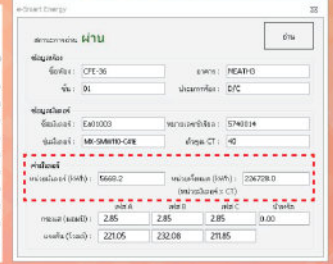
e-Smart Energy

สถานะการอ่าน ผ่าน

อ่าน

ข้อมูลห้อง

ชื่อห้อง : CFE-36

อาคาร : MEATH3

ชั้น : 01

ประเภทห้อง : D/C

ข้อมูลมิเตอร์

ชื่อมิเตอร์ : Ea01003

หมายเลขซีเรียล : 5740814

รุ่นมิเตอร์ : MK-SMM110-CFE

อัตราส่วน CT : 40

ค่ามิเตอร์

หน่วยมิเตอร์ (kWh) : 5660.2

หน่วยไฟฟ้ารวม (kWh) : 226728.0

(หน่วยมิเตอร์ x CT)

| | เฟส A | เฟส B | เฟส C | นิวทรัล |
|---|---|---|---|---|
| กระแส (แอมป์) : | 2.85 | 2.85 | 2.85 | 0.00 |
| แรงดัน (โวลต์) : | 221.05 | 232.08 | 211.85 | |